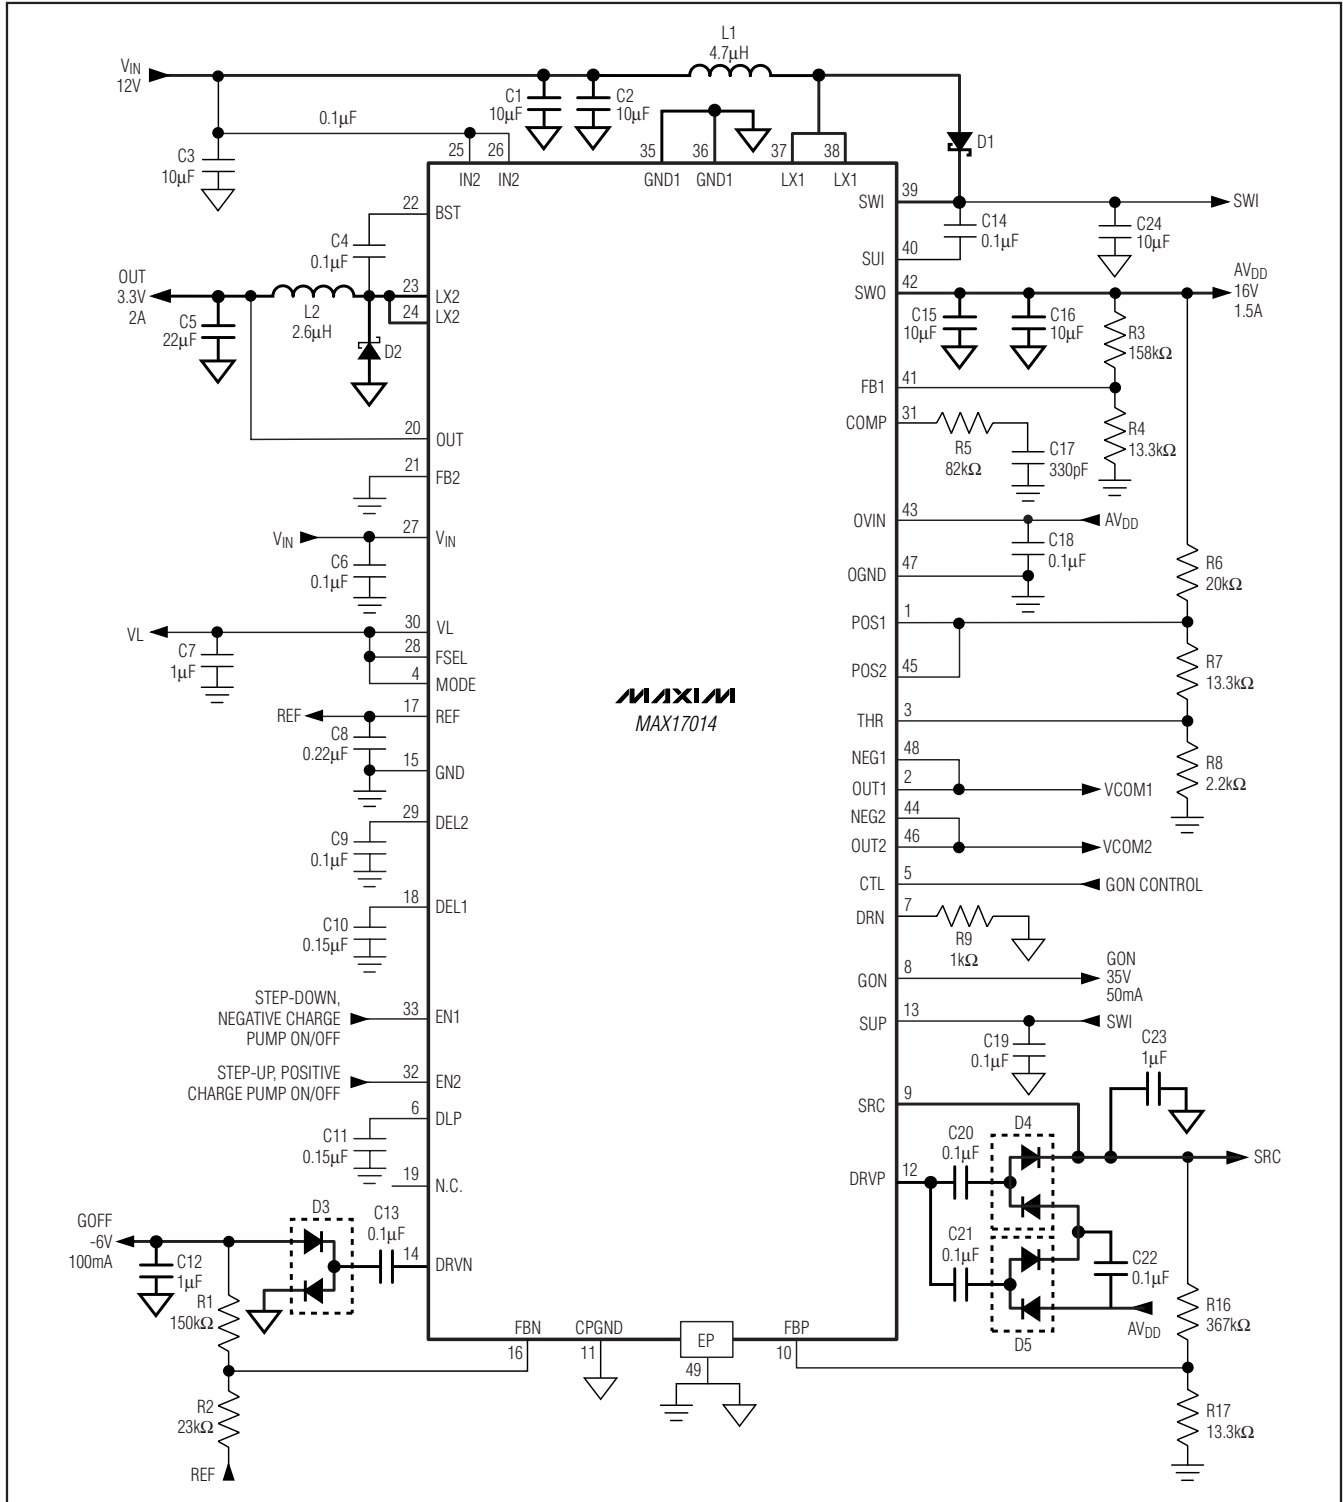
$V_{IN}$
12V
C3
10μF
0.1μF
C1
10μF
C2
10μF
L1
4.7μH
D1
25 IN2
26 IN2
35 GND1
36 GND1
37 LX1
38 LX1
22 BST
C4
0.1μF
OUT
3.3V
2A
C5
22μF
L2
2.6μH
D2
23 LX2
24 LX2
20 OUT
21 FB2
$V_{IN}$
C6
0.1μF
27 $V_{IN}$
VL
C7
1μF
30 VL
28 FSEL
4 MODE
REF
C8
0.22μF
17 REF
15 GND
C9
0.1μF
29 DEL2
C10
0.15μF
18 DEL1
STEP-DOWN, NEGATIVE CHARGE PUMP ON/OFF
33 EN1
STEP-UP, POSITIVE CHARGE PUMP ON/OFF
32 EN2
C11
0.15μF
6 DLP
19 N.C.
GOFF
-6V
100mA
C12
1μF
D3
C13
0.1μF
14 DRVN
R1
150kΩ
R2
23kΩ
REF
FBN 16
CPGND 11
EP 49
FBP 10
MAXIM
MAX17014
SWI 39
C14
0.1μF
SWI
C24
10μF
SUI 40
SWO 42
$AV_{DD}$
16V
1.5A
C15
10μF
C16
10μF
R3
158kΩ
FB1 41
R4
13.3kΩ
COMP 31
R5
82kΩ
C17
330pF
OVIN 43
$AV_{DD}$
C18
0.1μF
OGND 47
R6
20kΩ
POS1 1
POS2 45
R7
13.3kΩ
THR 3
R8
2.2kΩ
NEG1 48
OUT1 2
VCOM1
NEG2 44
OUT2 46
VCOM2
CTL 5
GON CONTROL
DRN 7
R9
1kΩ
GON 8
GON
35V
50mA
SUP 13
SWI
C19
0.1μF
C23
1μF
SRC 9
D4
C20
0.1μF
SRC
DRVP 12
C21
0.1μF
C22
0.1μF
$AV_{DD}$
D5
R16
367kΩ
R17
13.3kΩ